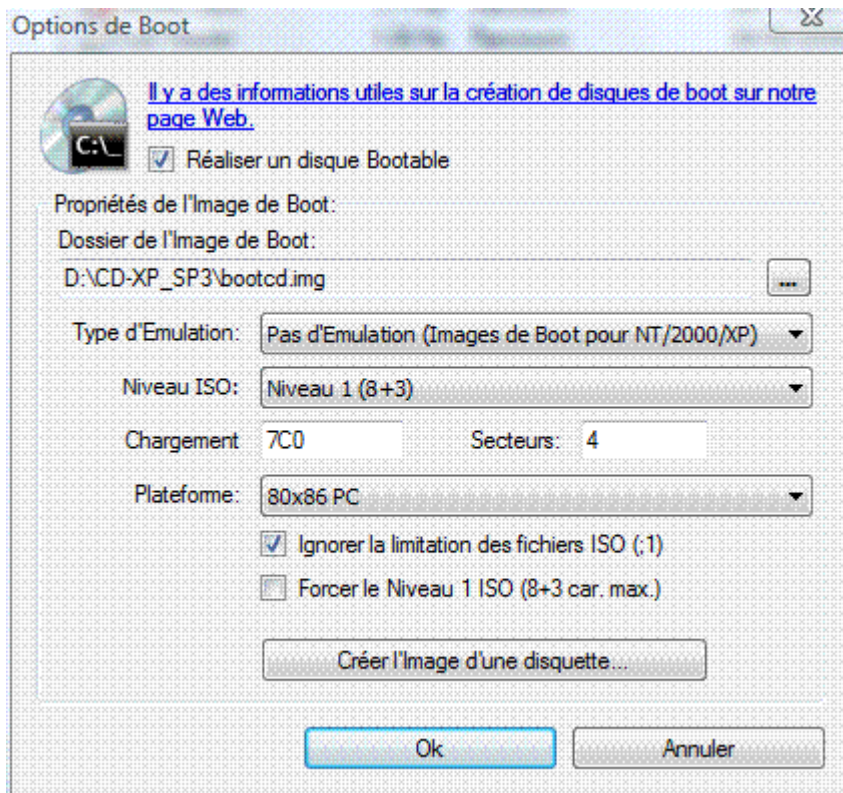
Options de Boot

C:\_

Il y a des informations utiles sur la création de disques de boot sur notre page Web.

Réaliser un disque Bootable

Propriétés de l'Image de Boot:

Dossier de l'Image de Boot:

D:\CD-XP_SP3\bootcd.img

...

Type d'Emulation: Pas d'Emulation (Images de Boot pour NT/2000/XP)

Niveau ISO: Niveau 1 (8+3)

Chargement 7C0 Secteurs: 4

Plateforme: 80x86 PC

Ignorer la limitation des fichiers ISO (;1)

Forcer le Niveau 1 ISO (8+3 car. max.)

Créer l'Image d'une disquette...

Ok

Annuler